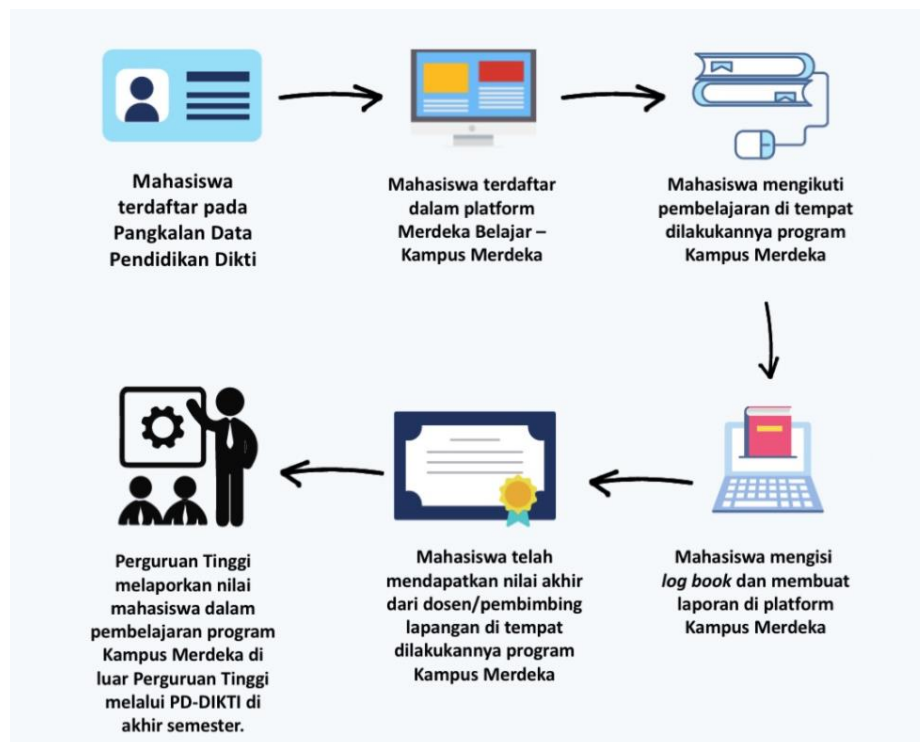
Mahasiswa terdaftar pada Pangkalan Data Pendidikan Dikti

Mahasiswa terdaftar dalam platform Merdeka Belajar – Kampus Merdeka

Mahasiswa mengikuti pembelajaran di tempat dilakukannya program Kampus Merdeka

Mahasiswa mengisi *log book* dan membuat laporan di platform Kampus Merdeka

Mahasiswa telah mendapatkan nilai akhir dari dosen/pembimbing lapangan di tempat dilakukannya program Kampus Merdeka

Perguruan Tinggi melaporkan nilai mahasiswa dalam pembelajaran program Kampus Merdeka di luar Perguruan Tinggi melalui PD-DIKTI di akhir semester.